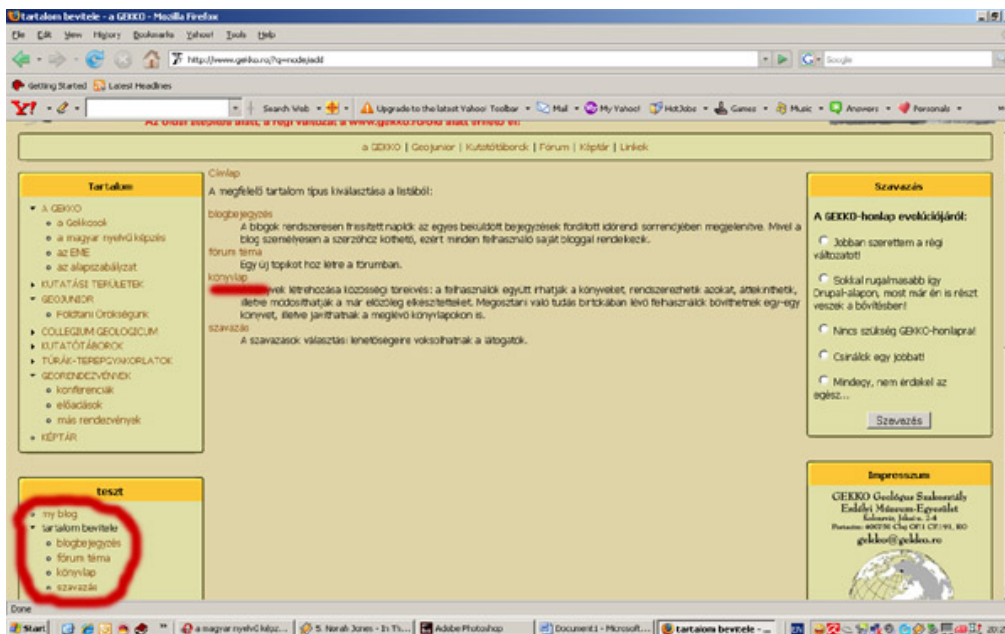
tartalom bevitele - a GEKKO - Mozilla Firefox

File Edit View History Bookmarks Yahoo! Tools Help

http://www.gekko.ro/?q=node/add

Google

Getting Started Latest Headlines

Y! Search Web Upgrade to the latest Yahoo! Toolbar Mail My Yahoo! HotJobs Games Music Answers Personals

a GEKKO | Geojunior | Kutatótáborok | Fórum | Képtár | Linkek

Tartalom

- a GEKKO
  - a Gekkosok
  - a magyar nyelvű képzés
  - az EME
  - az alapszabályzat
- KUTATÁSI TERÜLETEK
- GEOJUNIOR
  - Földtani Örökségünk
- COLLEGIUM GEOLOGICUM
- KUTATÓTÁBOROK
- TÚRÁK-TEREPGYAKORLATOK
- GEORENDEZVÉNYEK
  - konferenciák
  - előadások
  - más rendezvények
- KÉPTÁR

Címlap

A megfelelő tartalom típus kiválasztása a listából:

blogbejegyzés

A blogok rendszeresen frissített naplók az egyes beküldött bejegyzések fordított időrendi sorrendjében megjelenítve. Mivel a blog személyesen a szerzőhöz kötődő, ezért minden felhasználó saját bloggal rendelkezik.

fórum téma

Egy új topikot hoz létre a fórumban.

könyvlap

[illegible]vek létrehozása közösségi törekvés: a felhasználók együtt írhatják a könyveket, rendszerezhetik azokat, áttekinthetik, illetve módosíthatják a már előzőleg elkészítetteket. Megosztani való tudás birtokában lévő felhasználók bővíthetnek egy-egy könyvet, illetve javíthatnak a meglévő könyvlapokon is.

szavazás

A szavazások választási lehetőségeire voksolhatnak a látogatók.

Szavazás

A GEKKO-honlap evolúciójáról:

Jobban szerettem a régi változatot!

Sokkal rugalmasabb így Drupal-alapon, most már én is részt veszek a bővítésben!

Nincs szükség GEKKO-honlapra!

Csináljék egy jobbat!

Mindegy, nem érdekel az egész...

Szavazás

teszt

- my blog
- tartalom bevitele
  - blogbejegyzés
  - fórum téma
  - könyvlap
  - szavazás

Impresszum

GEKKO Geológus Szakosztály
Erdélyi Múzeum-Egyesület
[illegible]
gekko@gekko.ro

Done

Start | a magyar nyelvű képz... | 5. Norah Jones - In Th... | Adobe Photoshop | Document1 - Microsoft... | tartalom bevitele - ...